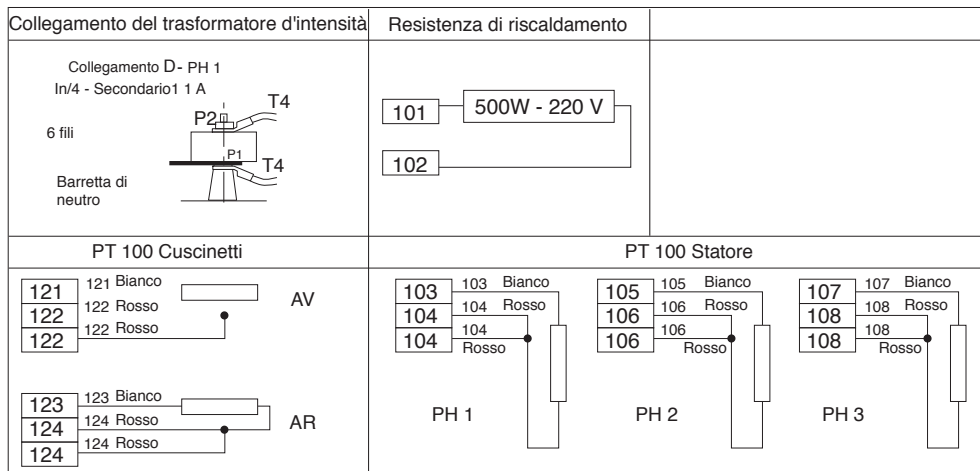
Collegamento del trasformatore d'intensità

Collegamento D- PH 1
In/4 - Secondario1 1 A

6 fili

P2

T4

P1

T4

Barretta di neutro

Resistenza di riscaldamento

101

500W - 220 V

102

PT 100 Cuscinetti

121 | 121 Bianco
122 | 122 Rosso
122 | 122 Rosso

AV

123 | 123 Bianco
124 | 124 Rosso
124 | 124 Rosso

AR

PT 100 Statore

103 | 103 Bianco
104 | 104 Rosso
104 | 104 Rosso

PH 1

105 | 105 Bianco
106 | 106 Rosso
106 | 106 Rosso

PH 2

107 | 107 Bianco
108 | 108 Rosso
108 | 108 Rosso

PH 3